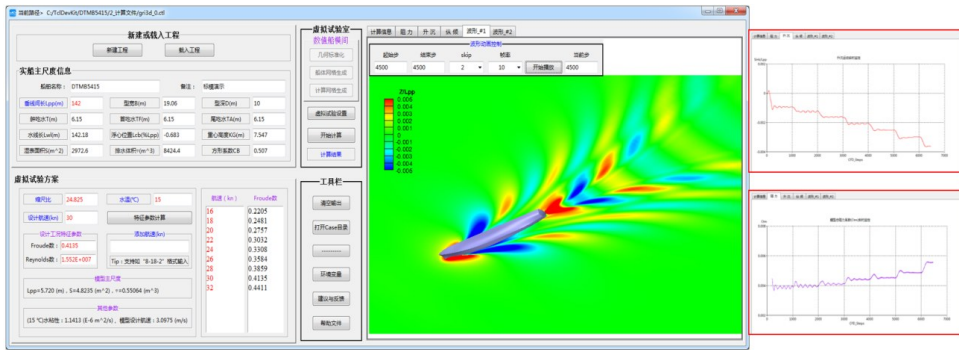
当前路径：C:/TclDevKit/DTMB5415/2_计算文件/gri3d_0.cfd

新建或载入工程
新建工程
载入工程

实验主尺度信息
船舶名称： DTMB5415
备注： 标模演示
垂线间长Lpp(m) 142
型宽B(m) 19.06
型深D(m) 10
艏吃水TF(m) 6.15
艉吃水TA(m) 6.15
平均吃水T(m) 6.15
水线长Lwl(m) 142.18
浮心纵向位置Lcb(%Lpp) -0.683
重心高度KG(m) 7.547
湿表面积S(m^2) 2972.6
排水体积V(m^3) 8424.4
方形系数CB 0.507

虚拟试验方案
缩尺比 24.825
水温(℃) 15
设计航速(kn) 30
特征参数计算
设计工况特征参数
Froude数 0.4135
Reynolds数 1.552E+007
添加航速(kn)
Tip：支持如"8-18-2"格式输入
模型主尺度
Lpp=5.720 (m)，S=4.8235 (m^2)，▽=0.55064 (m^3)
其他参数
(15 ℃)水粘性：1.1413 (E-6 m^2/s)，模型设计航速：3.0975 (m/s)

| 航速（kn） | Froude数 |
|---|---|
| 16 | 0.2205 |
| 18 | 0.2481 |
| 20 | 0.2757 |
| 22 | 0.3032 |
| 24 | 0.3308 |
| 26 | 0.3584 |
| 28 | 0.3859 |
| 30 | 0.4135 |
| 32 | 0.4411 |

虚拟试验室
数值船模
几何形体化
船体网格生成
计算网格生成
虚拟试验设置
开始计算
计算结果

工具栏
清空输出
打开Case目录
---------
环境变量
建议与反馈
帮助文档

计算信息 | 阻力 | 升沉 | 纵倾 | 波形_#1 | 波形_#2
波形动画控制
起始步 4500
结束步 4500
skip 2
帧数 10
开始播放
当前步 4500

Z/Lpp
0.006
0.004
0.003
0.002
0.001
0
-0.001
-0.002
-0.003
-0.004
-0.006

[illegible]